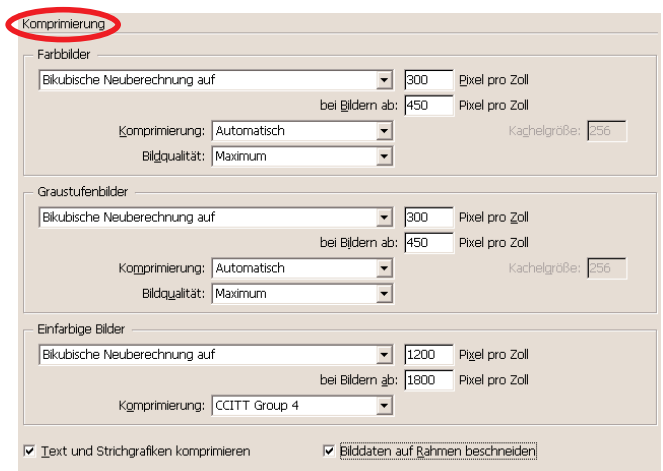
Komprimierung

Farbbilder

Bikubische Neuberechnung auf | 300 | Pixel pro Zoll

bei Bildern ab: | 450 | Pixel pro Zoll

Komprimierung: | Automatisch | Kachelgröße: | 256

Bildqualität: | Maximum

Graustufenbilder

Bikubische Neuberechnung auf | 300 | Pixel pro Zoll

bei Bildern ab: | 450 | Pixel pro Zoll

Komprimierung: | Automatisch | Kachelgröße: | 256

Bildqualität: | Maximum

Einfarbige Bilder

Bikubische Neuberechnung auf | 1200 | Pixel pro Zoll

bei Bildern ab: | 1800 | Pixel pro Zoll

Komprimierung: | CCITT Group 4

☑ Text und Strichgrafiken komprimieren

☑ Bilddaten auf Rahmen beschneiden